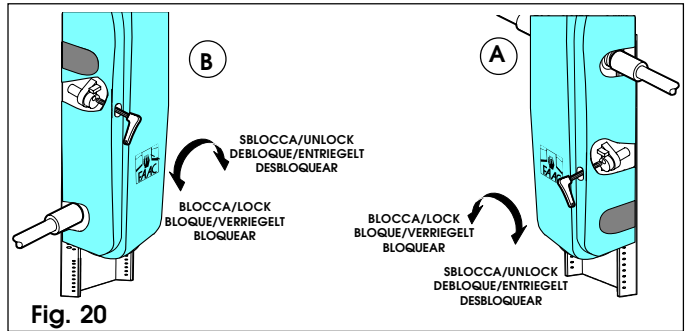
B

A

SBLOCCA/UNLOCK
DEBLOQUE/ENTRIEGELT
DESBLOQUEAR

BLOCCA/LOCK
BLOQUE/VERRIEGELT
BLOQUEAR

FAAC

FAAC

BLOCCA/LOCK
BLOQUE/VERRIEGELT
BLOQUEAR

SBLOCCA/UNLOCK
DEBLOQUE/ENTRIEGELT
DESBLOQUEAR

Fig. 20